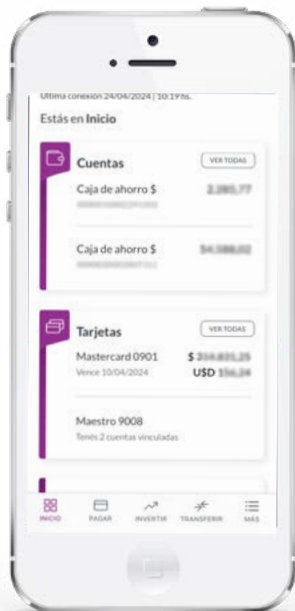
Última conexión 24/04/2024 | 10:19hs.

Estás en Inicio

Cuentas
VER TODAS

Caja de ahorro $
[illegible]
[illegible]

Caja de ahorro $
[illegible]
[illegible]

Tarjetas
VER TODAS

Mastercard 0901
$ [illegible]
Vence 10/04/2024
U$D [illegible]

Maestro 9008
Tenés 2 cuentas vinculadas

INICIO
PAGAR
INVERTIR
TRANSFERIR
MÁS